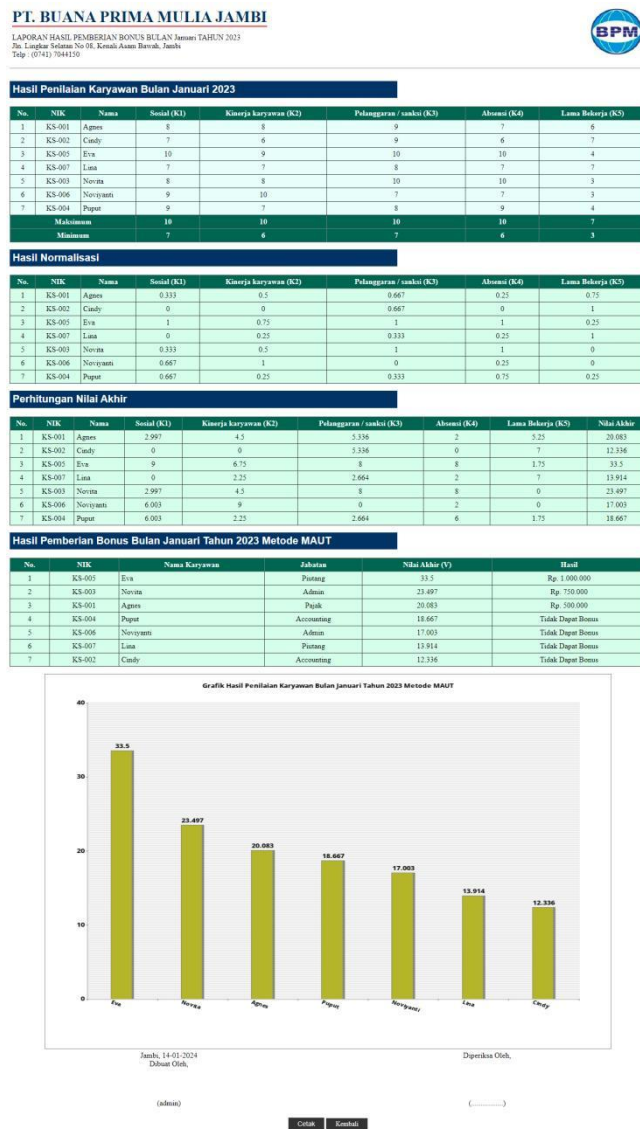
PT. BUANA PRIMA MULIA JAMBI

LAPORAN HASIL PEMBERIAN BONUS BULAN Januari TAHUN 2023
Jln. Lingkar Selatan No 08, Kenali Asam Bawah, Jambi
Telp : (0741) 7044150

BPM

Hasil Penilaian Karyawan Bulan Januari 2023

| No. | NIK | Nama | Sosial (K1) | Kinerja karyawan (K2) | Pelanggaran / sanksi (K3) | Absensi (K4) | Lama Bekerja (K5) |
|---|---|---|---|---|---|---|---|
| 1 | KS-001 | Agnes | 8 | 8 | 9 | 7 | 6 |
| 2 | KS-002 | Cindy | 7 | 6 | 9 | 6 | 7 |
| 3 | KS-005 | Eva | 10 | 9 | 10 | 10 | 4 |
| 4 | KS-007 | Lina | 7 | 7 | 8 | 7 | 7 |
| 5 | KS-003 | Novita | 8 | 8 | 10 | 10 | 3 |
| 6 | KS-006 | Noviyanti | 9 | 10 | 7 | 7 | 3 |
| 7 | KS-004 | Puput | 9 | 7 | 8 | 9 | 4 |
| | Maksimum | | 10 | 10 | 10 | 10 | 7 |
| | Minimum | | 7 | 6 | 7 | 6 | 3 |

Hasil Normalisasi

| No. | NIK | Nama | Sosial (K1) | Kinerja karyawan (K2) | Pelanggaran / sanksi (K3) | Absensi (K4) | Lama Bekerja (K5) |
|---|---|---|---|---|---|---|---|
| 1 | KS-001 | Agnes | 0.333 | 0.5 | 0.667 | 0.25 | 0.75 |
| 2 | KS-002 | Cindy | 0 | 0 | 0.667 | 0 | 1 |
| 3 | KS-005 | Eva | 1 | 0.75 | 1 | 1 | 0.25 |
| 4 | KS-007 | Lina | 0 | 0.25 | 0.333 | 0.25 | 1 |
| 5 | KS-003 | Novita | 0.333 | 0.5 | 1 | 1 | 0 |
| 6 | KS-006 | Noviyanti | 0.667 | 1 | 0 | 0.25 | 0 |
| 7 | KS-004 | Puput | 0.667 | 0.25 | 0.333 | 0.75 | 0.25 |

Perhitungan Nilai Akhir

| No. | NIK | Nama | Sosial (K1) | Kinerja karyawan (K2) | Pelanggaran / sanksi (K3) | Absensi (K4) | Lama Bekerja (K5) | Nilai Akhir |
|---|---|---|---|---|---|---|---|---|
| 1 | KS-001 | Agnes | 2.997 | 4.5 | 5.336 | 2 | 5.25 | 20.083 |
| 2 | KS-002 | Cindy | 0 | 0 | 5.336 | 0 | 7 | 12.336 |
| 3 | KS-005 | Eva | 9 | 6.75 | 8 | 8 | 1.75 | 33.5 |
| 4 | KS-007 | Lina | 0 | 2.25 | 2.664 | 2 | 7 | 13.914 |
| 5 | KS-003 | Novita | 2.997 | 4.5 | 8 | 8 | 0 | 23.497 |
| 6 | KS-006 | Noviyanti | 6.003 | 9 | 0 | 2 | 0 | 17.003 |
| 7 | KS-004 | Puput | 6.003 | 2.25 | 2.664 | 6 | 1.75 | 18.667 |

Hasil Pemberian Bonus Bulan Januari Tahun 2023 Metode MAUT

| No. | NIK | Nama Karyawan | Jabatan | Nilai Akhir (V) | Hasil |
|---|---|---|---|---|---|
| 1 | KS-005 | Eva | Pirtang | 33.5 | Rp. 1.000.000 |
| 2 | KS-003 | Novita | Admin | 23.497 | Rp. 750.000 |
| 3 | KS-001 | Agnes | Pajak | 20.083 | Rp. 500.000 |
| 4 | KS-004 | Puput | Accounting | 18.667 | Tidak Dapat Bonus |
| 5 | KS-006 | Noviyanti | Admin | 17.003 | Tidak Dapat Bonus |
| 6 | KS-007 | Lina | Piutang | 13.914 | Tidak Dapat Bonus |
| 7 | KS-002 | Cindy | Accounting | 12.336 | Tidak Dapat Bonus |

Grafik Hasil Penilaian Karyawan Bulan Januari Tahun 2023 Metode MAUT

40
30
20
10
0
33.5
23.497
20.083
18.667
17.003
13.914
12.336
Eva
Novita
Agnes
Puput
Noviyanti
Lina
Cindy

Jambi, 14-01-2024
Dibuat Oleh,

Diperiksa Oleh,

(admin)

(..............)

Cetak Kembali